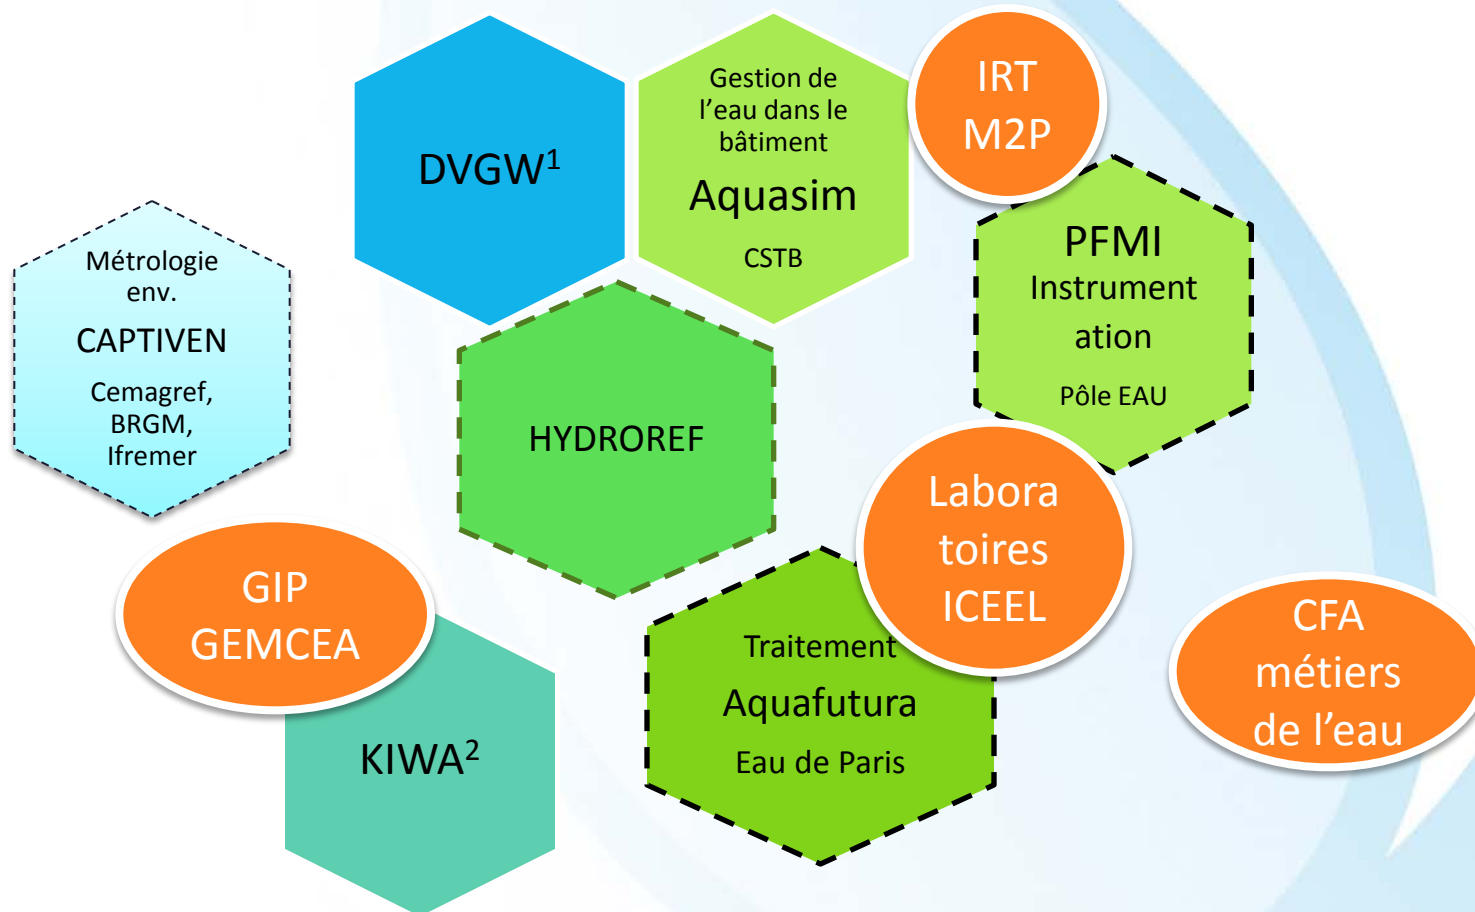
DVGW$^1$

Gestion de l'eau dans le bâtiment
Aquasim
CSTB

IRT
M2P

Métrologie env.
CAPTIVEN
Cemagref, BRGM, Ifremer

PFMI
Instrument ation
Pôle EAU

HYDROREF

Labora toires ICEEL

GIP
GEMCEA

Traitement
Aquafutura
Eau de Paris

CFA métiers de l'eau

KIWA$^2$